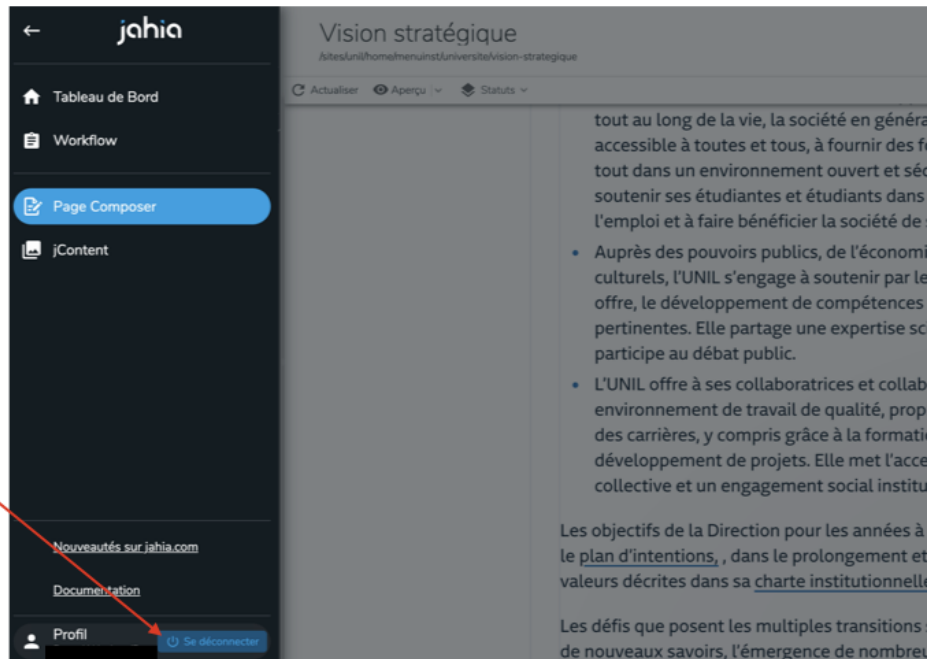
jahia

Tableau de Bord

Workflow

Page Composer

jContent

Nouveautés sur jahia.com

Documentation

Profil

Se déconnecter

Vision stratégique
/sites/unil/home/menuinst/universite/vision-strategique

Actualiser Aperçu Statuts

tout au long de la vie, la société en généra accessible à toutes et tous, à fournir des f tout dans un environnement ouvert et séc soutenir ses étudiantes et étudiants dans l'emploi et à faire bénéficier la société de

- Auprès des pouvoirs publics, de l'économi culturels, l'UNIL s'engage à soutenir par le offre, le développement de compétences pertinentes. Elle partage une expertise sc participe au débat public.
- L'UNIL offre à ses collaboratrices et collab environnement de travail de qualité, prop des carrières, y compris grâce à la formati développement de projets. Elle met l'acce collective et un engagement social institu

Les objectifs de la Direction pour les années à le plan d'intentions, , dans le prolongement et valeurs décrites dans sa charte institutionnell

Les défis que posent les multiples transitions de nouveaux savoirs, l'émergence de nombreu